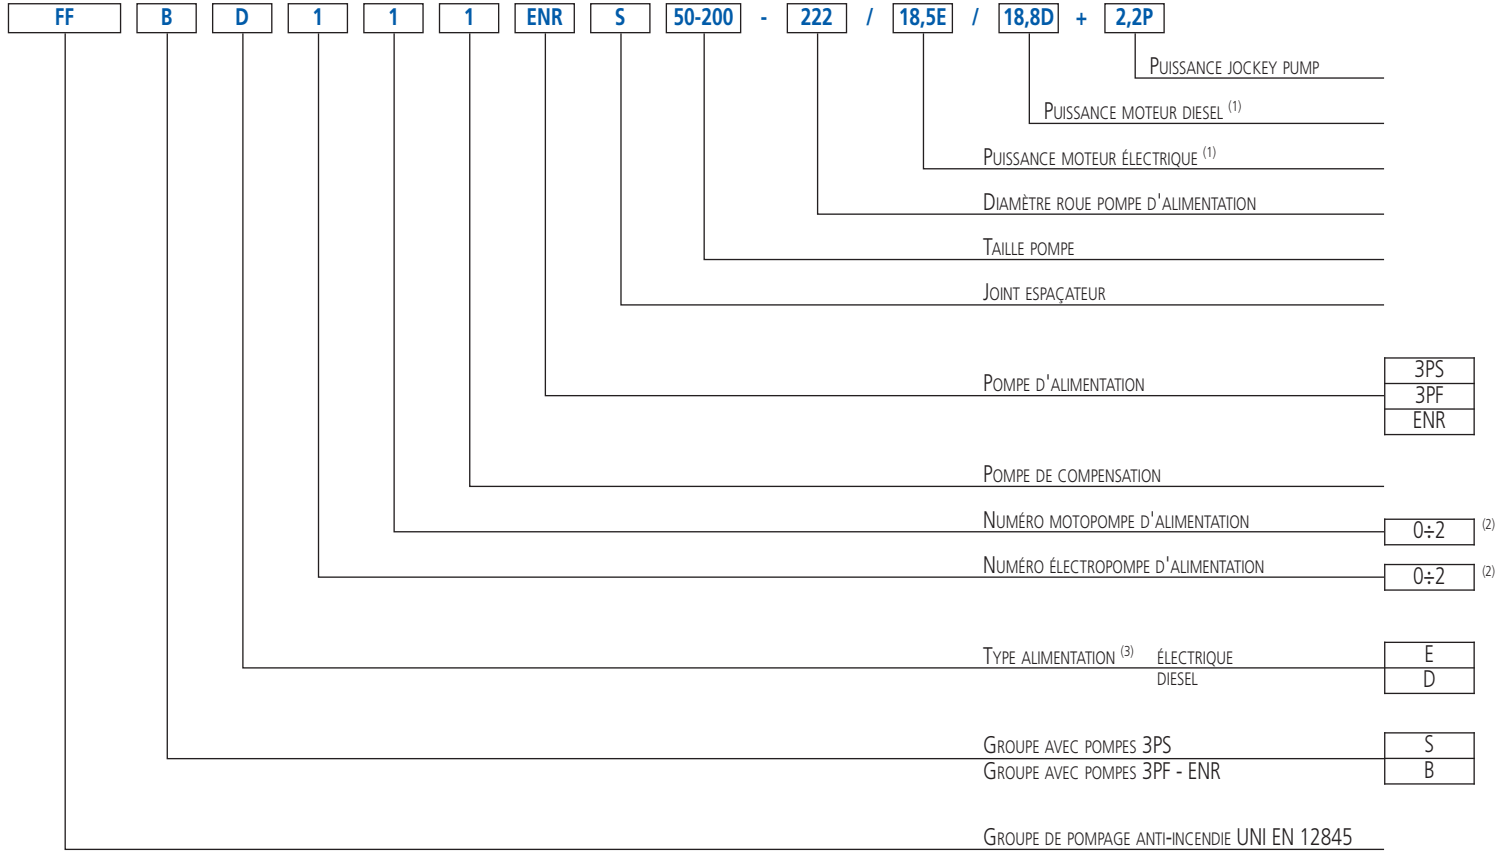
FF B D 1 1 1 ENR S 50-200 - 222 / 18,5E / 18,8D + 2,2P

PUISSANCE JOCKEY PUMP

PUISSANCE MOTEUR DIESEL $^{(1)}$

PUISSANCE MOTEUR ÉLECTRIQUE $^{(1)}$

DIAMÈTRE ROUE POMPE D'ALIMENTATION

TAILLE POMPE

JOINT ESPAÇATEUR

POMPE D'ALIMENTATION

| 3PS |
|---|
| 3PF |
| ENR |

POMPE DE COMPENSATION

NUMÉRO MOTOPOMPE D'ALIMENTATION 0÷2 $^{(2)}$

NUMÉRO ÉLECTROPOMPE D'ALIMENTATION 0÷2 $^{(2)}$

TYPE ALIMENTATION $^{(3)}$ ÉLECTRIQUE E
DIESEL D

GROUPE AVEC POMPES 3PS S
GROUPE AVEC POMPES 3PF - ENR B

GROUPE DE POMPAGE ANTI-INCENDIE UNI EN 12845